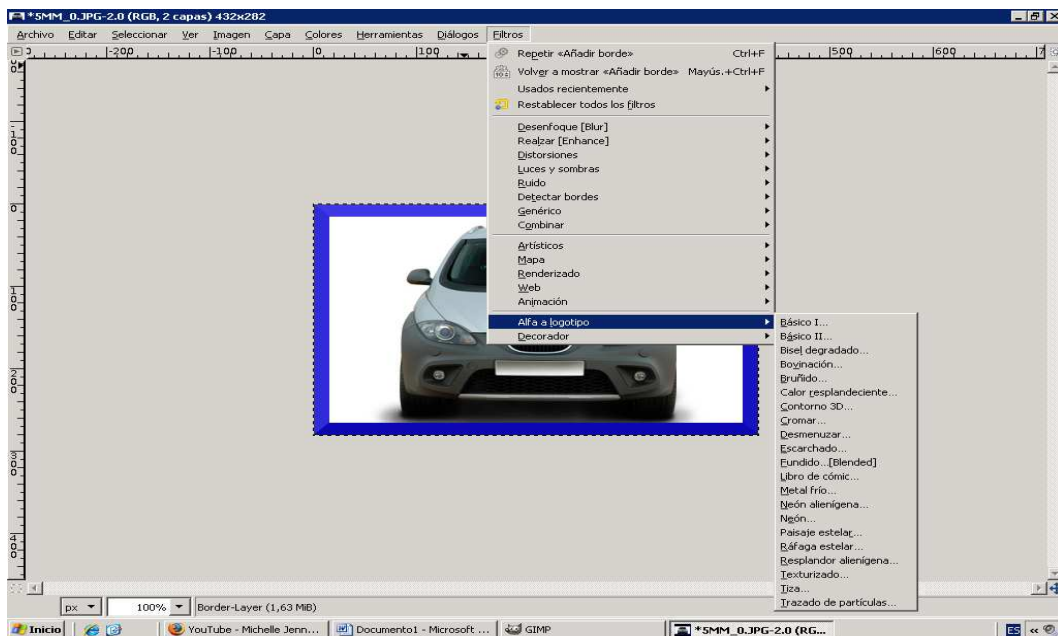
*5MM_0.JPG-2.0 (RGB, 2 capas) 432x282

Archivo Editar Seleccionar Ver Imagen Capa Colores Herramientas Diálogos Filtros

-200 -100 0 100 500 600

Repetir «Añadir borde» Ctrl+F
Volver a mostrar «Añadir borde» Mayús.+Ctrl+F
Usados recientemente
Restablecer todos los filtros

Desenfoque [Blur]
Realzar [Enhance]
Distorsiones
Luces y sombras
Ruido
Detectar bordes
Genérico
Combinar

Artísticos
Mapa
Renderizado
Web
Animación

Alfa a logotipo
Decorador

Básico I...
Básico II...
Bisel degradado...
Bovinación...
Bruñido...
Calor resplandeciente...
Contorno 3D...
Cromar...
Desmenuzar...
Escarchado...
Fundido...[Blended]
Libro de cómic...
Metal frío...
Neón alienígena...
Neón...
Paisaje estelar...
Ráfaga estelar...
Resplandor alienígena...
Texturizado...
Tiza...
Trazado de partículas...

px 100% Border-Layer (1,63 MiB)

Inicio YouTube - Michelle Jenn... Documento1 - Microsoft ... GIMP *5MM_0.JPG-2.0 (RG... ES